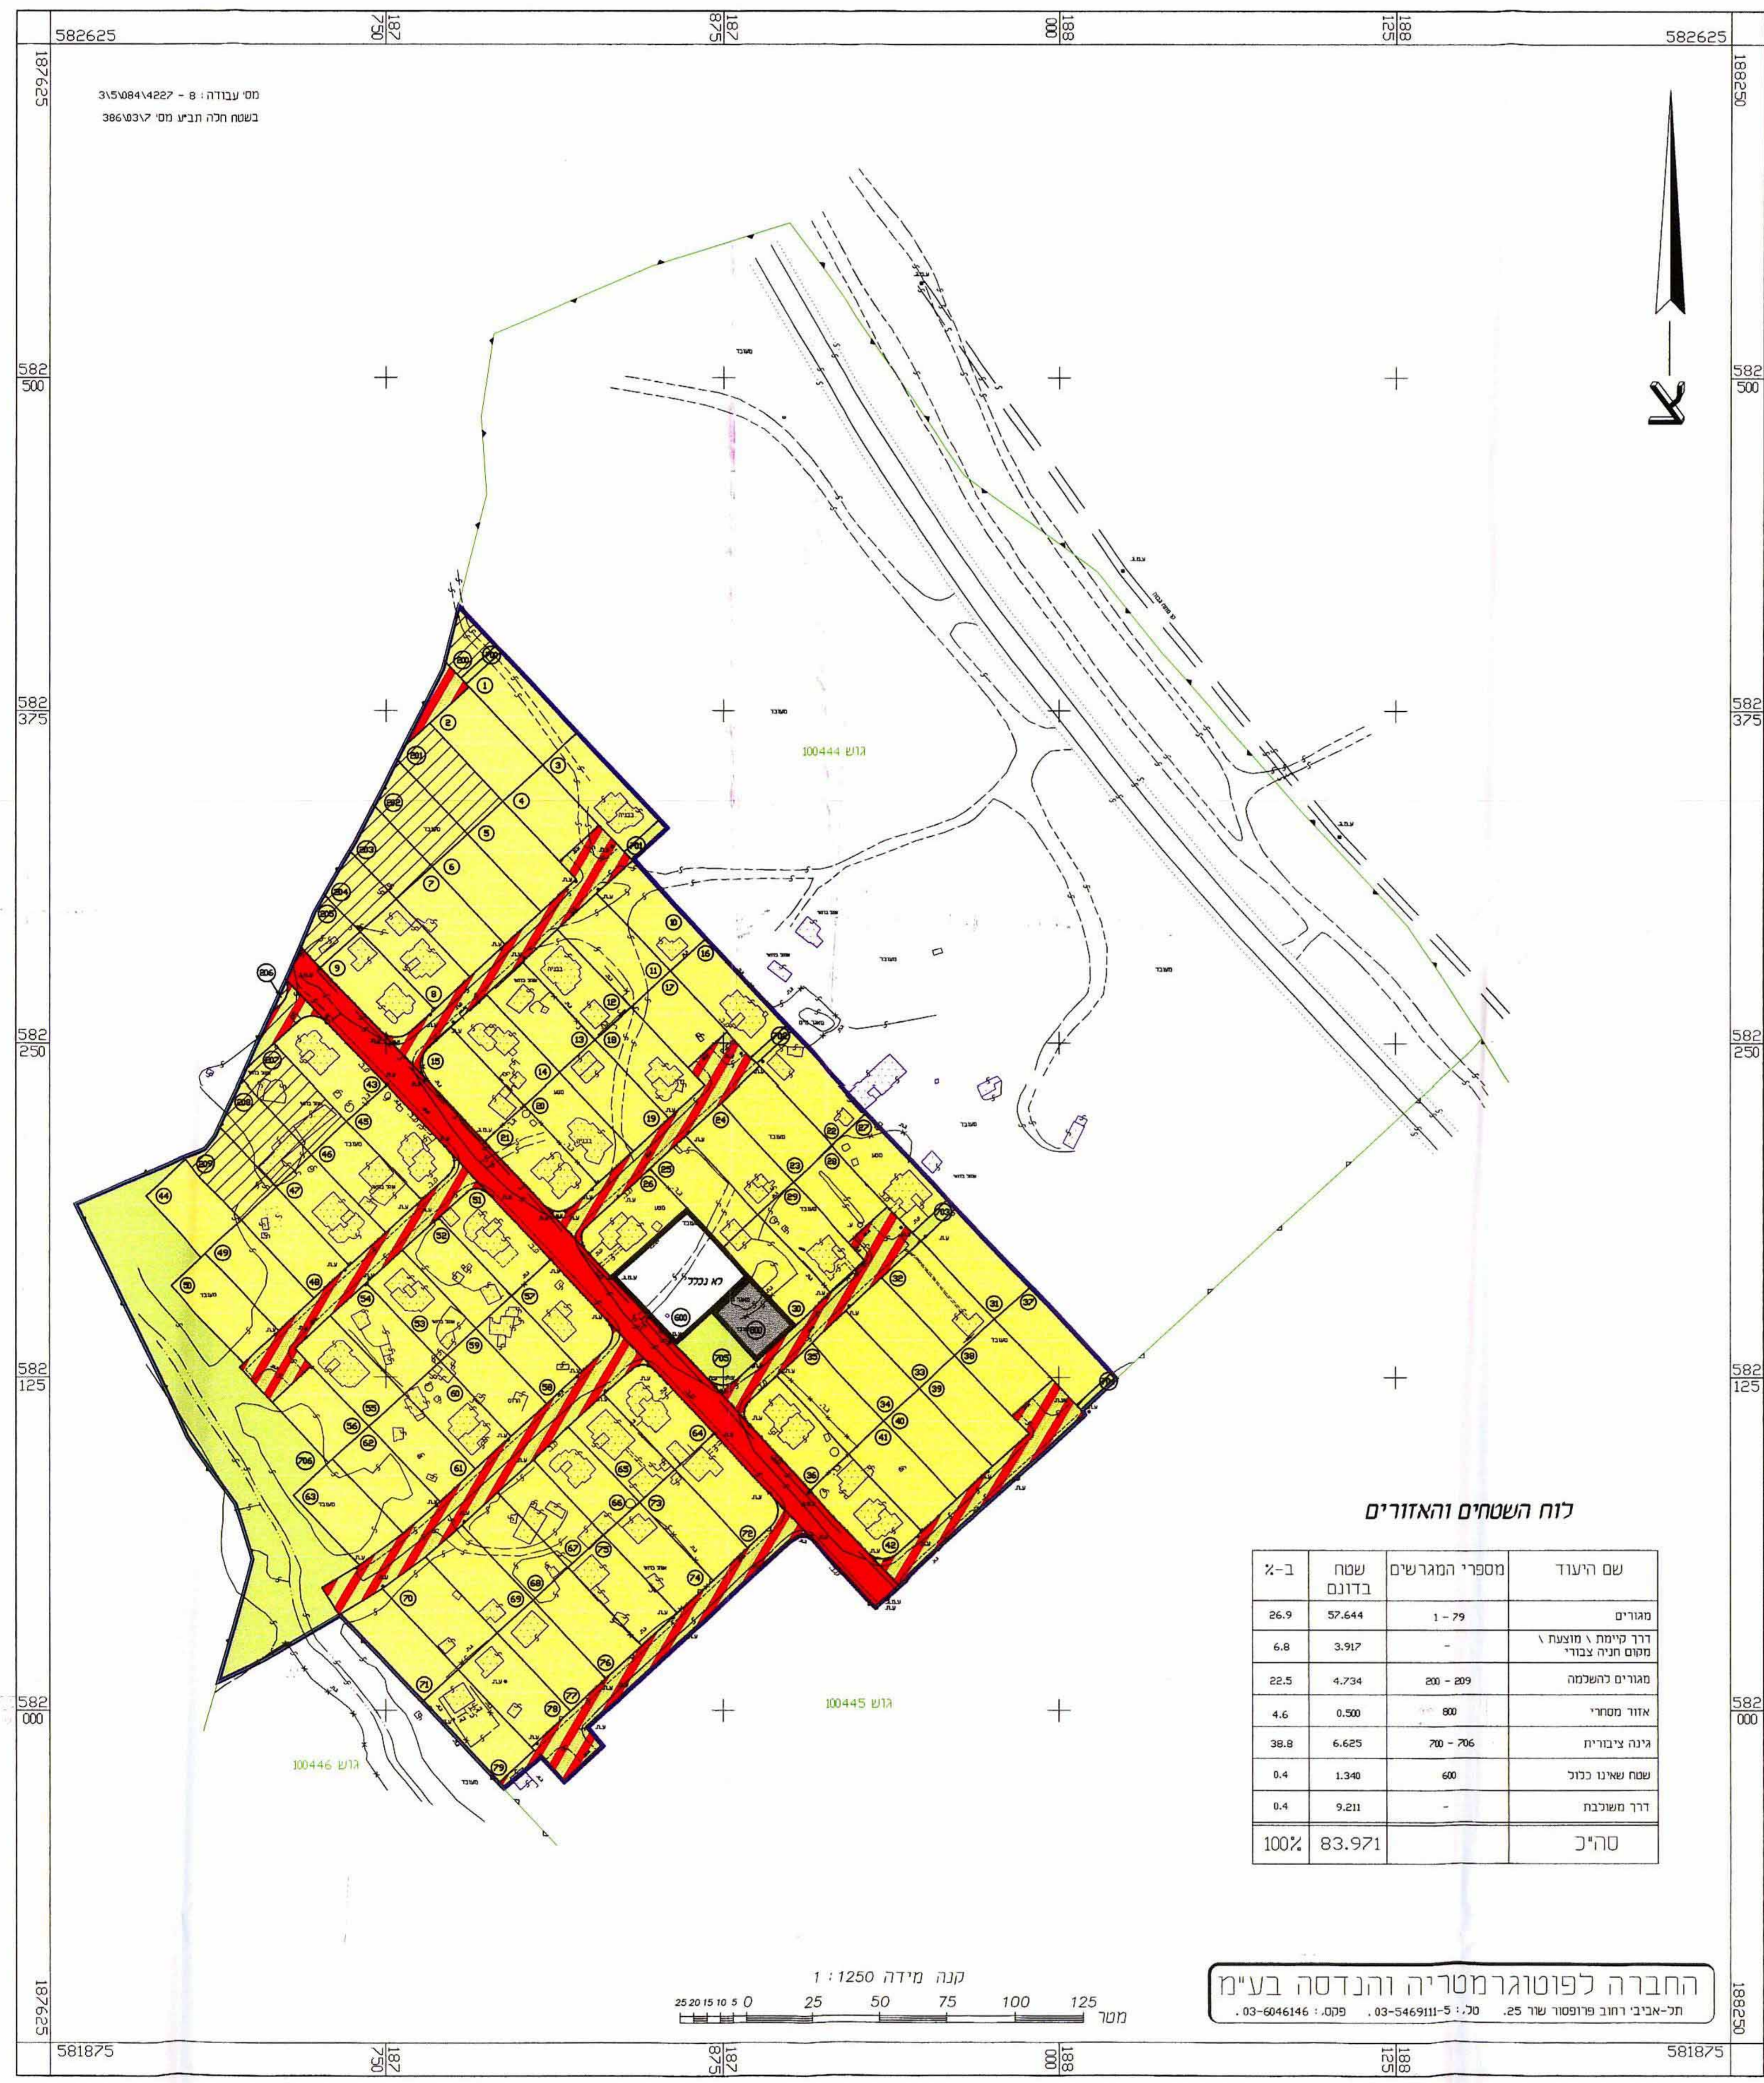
582625
187 750
187 875
188 000
188 125
582625
187625
188250

מס' עבודה : 8 - 3\5\084\4227
בשטח חלה תב"ע מס' 386\03\7

צ

582 500
582 375
582 250
582 125
582 000

גוש 100444
גוש 100445
גוש 100446

לא נכלל

לוח השטחים והאזורים

| שם היעוד | מספרי המגרשים | שטח בדונם | ב-% |
|---|---|---|---|
| מגורים | 1 - 79 | 57.644 | 26.9 |
| דרך קיימת \ מוצעת \ מקום חניה צבורי | - | 3.917 | 6.8 |
| מגורים להשלמה | 200 - 209 | 4.734 | 22.5 |
| אזור מסחרי | 800 | 0.500 | 4.6 |
| גינה צבורית | 700 - 706 | 6.625 | 38.8 |
| שטח שאינו כלול | 600 | 1.340 | 0.4 |
| דרך משולבת | - | 9.211 | 0.4 |
| סה"כ | | 83.971 | 100% |

קנה מידה 1:1250
25 20 15 10 5 0 25 50 75 100 125 מטר

החברה לפוטוגרמטריה והנדסה בע"מ
תל-אביב רחוב פרופסור שור 25. טל: 03-5469111-5. פקס: 03-6046146.

581875
187 750
187 875
188 000
188 125
581875